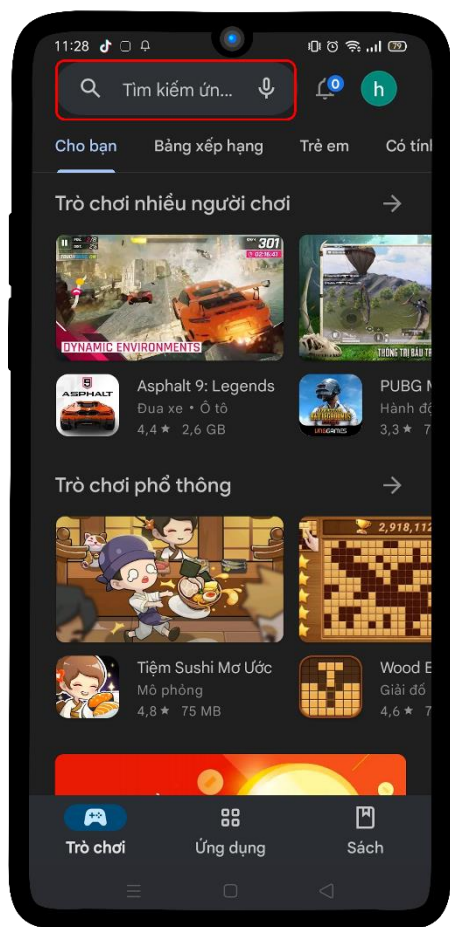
11:28

79

Tìm kiếm ứn...

0

h

Cho bạn

Bảng xếp hạng

Trẻ em

Có tính

Trò chơi nhiều người chơi

301

DYNAMIC ENVIRONMENTS

THÔNG TIN BẢO TR

ASPHALT

Asphalt 9: Legends

Đua xe • Ô tô

4,4 ★ 2,6 GB

PUBG M

Hành độ

3,3 ★ 7

Trò chơi phổ thông

2,918,112

Tiệm Sushi Mơ Ước

Mô phỏng

4,8 ★ 75 MB

Wood E

Giải đố

4,6 ★ 1

Trò chơi

Ứng dụng

Sách